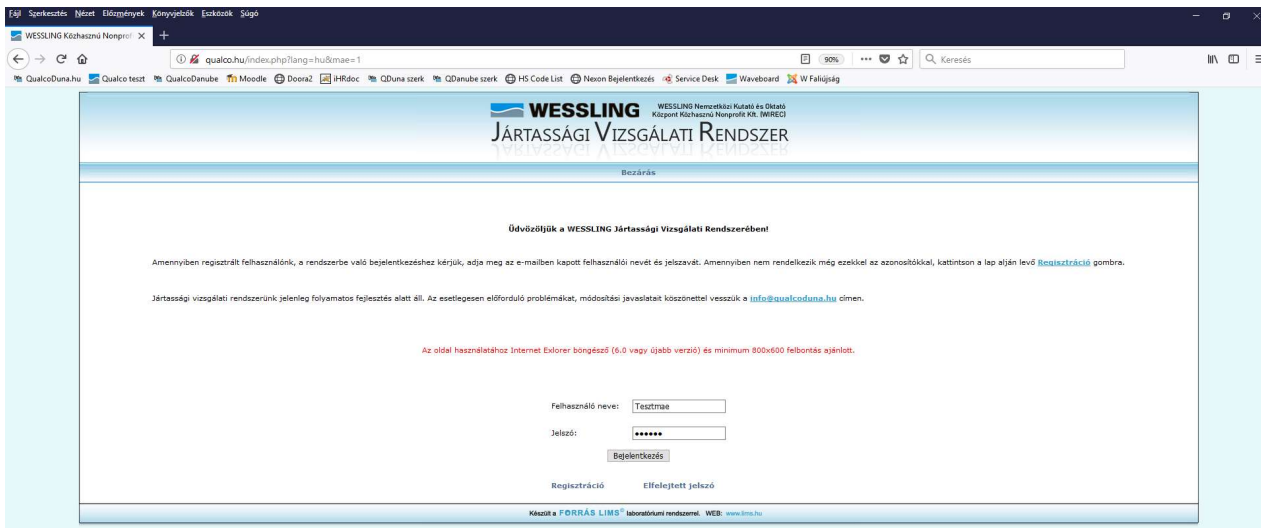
Fájl Szerkesztés Nézet Előzmények Könyvjelzők Eszközök Súgó

WESSLING Közhasznú Nonprof ×

qualco.hu/index.php?lang=hu&mae=1

90%

Keresés

QualcoDuna.hu Qualco teszt QualcoDanube Moodle Doora2 iHRdoc QDuna szerk QDanube szerk HS Code List Nexon Bejelentkezés Service Desk Waveboard W Faliújság

WESSLING WESSLING Nemzetközi Kutató és Oktató Központ Közhasznú Nonprofit Kft. (WIREC)

JÁRTASSÁGI VIZSGÁLATI RENDSZER

Bezárás

Üdvözöljük a WESSLING Jártassági Vizsgálati Rendszerében!

Amennyiben regisztrált felhasználónk, a rendszerbe való bejelentkezéshez kérjük, adja meg az e-mailben kapott felhasználói nevét és jelszavát. Amennyiben nem rendelkezik még ezekkel az azonosítókkal, kattintson a lap alján levő Regisztráció gombra.

Jártassági vizsgálati rendszerünk jelenleg folyamatos fejlesztés alatt áll. Az esetlegesen előforduló problémákat, módosítási javaslatait köszönettel vesszük a info@qualcoduna.hu címen.

Az oldal használatához Internet Exlorer böngésző (6.0 vagy újabb verzió) és minimum 800x600 felbontás ajánlott.

Felhasználó neve: Tesztmae

Jelszó: ••••••

Bejelentkezés

Regisztráció Elfelejtett jelszó

Készült a FORRÁS LIMS® laboratóriumi rendszerrel. WEB: www.lims.hu